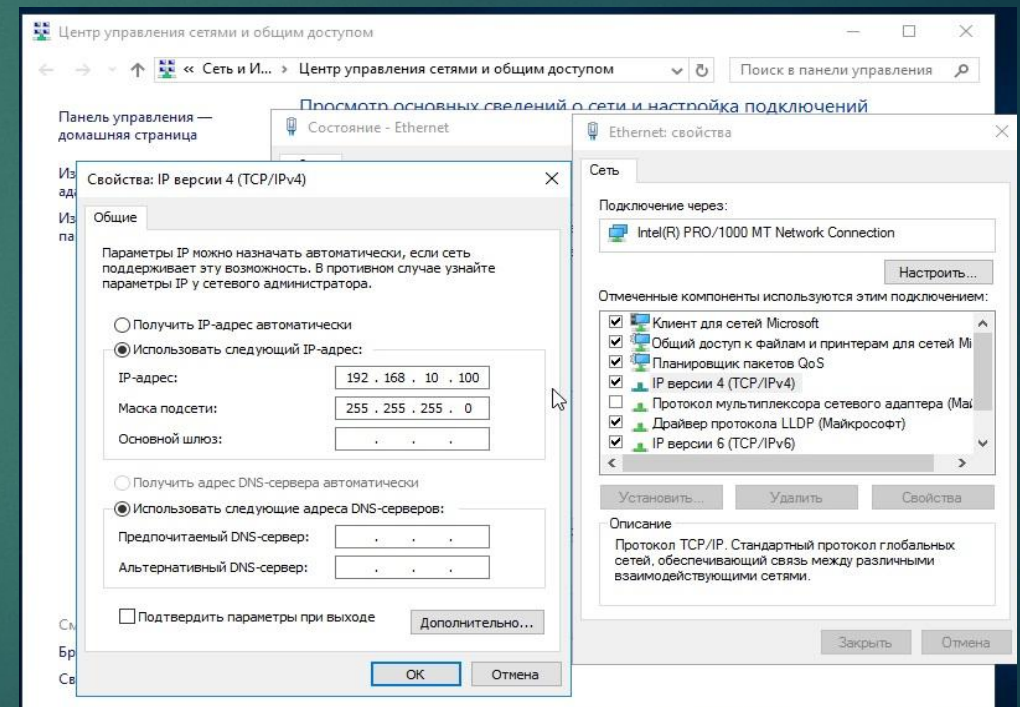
Центр управления сетями и общим доступом

« Сеть и И... › Центр управления сетями и общим доступом

Поиск в панели управления

Панель управления — домашняя страница

Из ад

Из па

См

Бр

Св

Просмотр основных сведений о сети и настройка подключений

Состояние - Ethernet

Свойства: IP версии 4 (TCP/IPv4)

Общие

Параметры IP можно назначать автоматически, если сеть поддерживает эту возможность. В противном случае узнайте параметры IP у сетевого администратора.

Получить IP-адрес автоматически

Использовать следующий IP-адрес:

IP-адрес: 192 . 168 . 10 . 100

Маска подсети: 255 . 255 . 255 . 0

Основной шлюз: . . .

Получить адрес DNS-сервера автоматически

Использовать следующие адреса DNS-серверов:

Предпочитаемый DNS-сервер: . . .

Альтернативный DNS-сервер: . . .

Подтвердить параметры при выходе

Дополнительно...

OK

Отмена

Ethernet: свойства

Сеть

Подключение через:

Intel(R) PRO/1000 MT Network Connection

Настроить...

Отмеченные компоненты используются этим подключением:

Клиент для сетей Microsoft

Общий доступ к файлам и принтерам для сетей Mi

Планировщик пакетов QoS

IP версии 4 (TCP/IPv4)

Протокол мультиплексора сетевого адаптера (Май

Драйвер протокола LLDP (Майкрософт)

IP версии 6 (TCP/IPv6)

Установить...

Удалить

Свойства

Описание

Протокол TCP/IP. Стандартный протокол глобальных сетей, обеспечивающий связь между различными взаимодействующими сетями.

Закрыть

Отмена